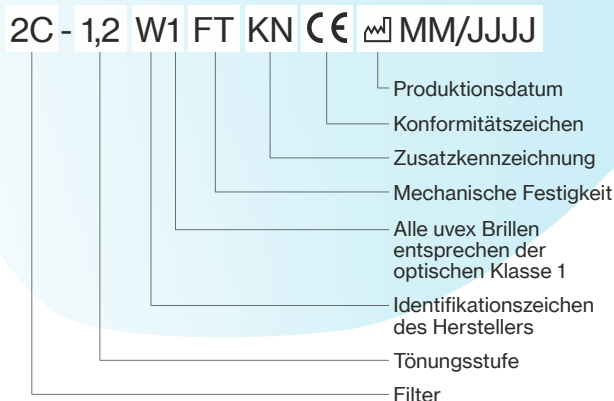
2C - 1,2 W1 FT KN CE MM/JJJJ

Produktionsdatum

Konformitätszeichen

Zusatzkennzeichnung

Mechanische Festigkeit

Alle uvex Brillen entsprechen der optischen Klasse 1

Identifikationszeichen des Herstellers

Tönungsstufe

Filter